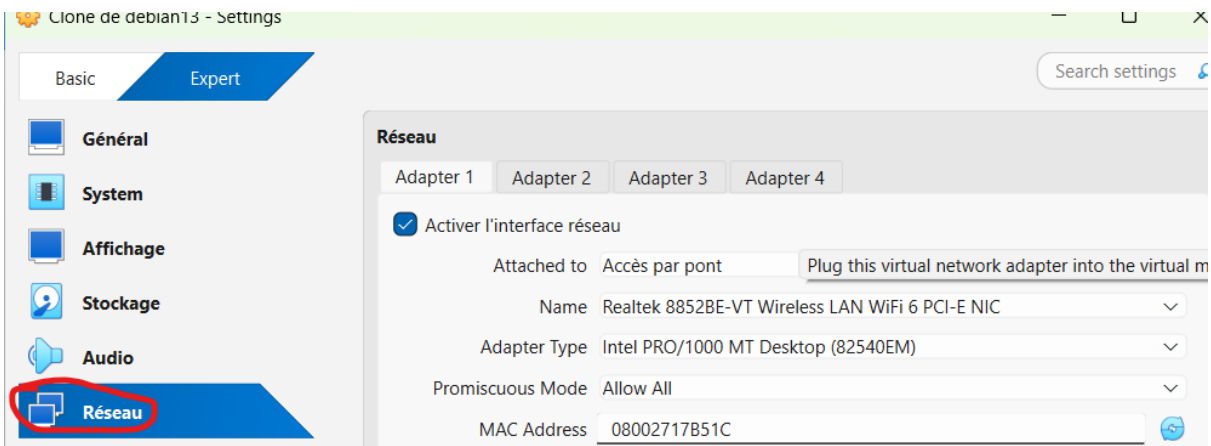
Clone de debian13 - Settings

Basic
Expert

Search settings

Général
System
Affichage
Stockage
Audio
Réseau

Réseau

Adapter 1
Adapter 2
Adapter 3
Adapter 4

Activer l'interface réseau

Attached to Accès par pont
Plug this virtual network adapter into the virtual m

Name Realtek 8852BE-VT Wireless LAN WiFi 6 PCI-E NIC

Adapter Type Intel PRO/1000 MT Desktop (82540EM)

Promiscuous Mode Allow All

MAC Address 08002717B51C